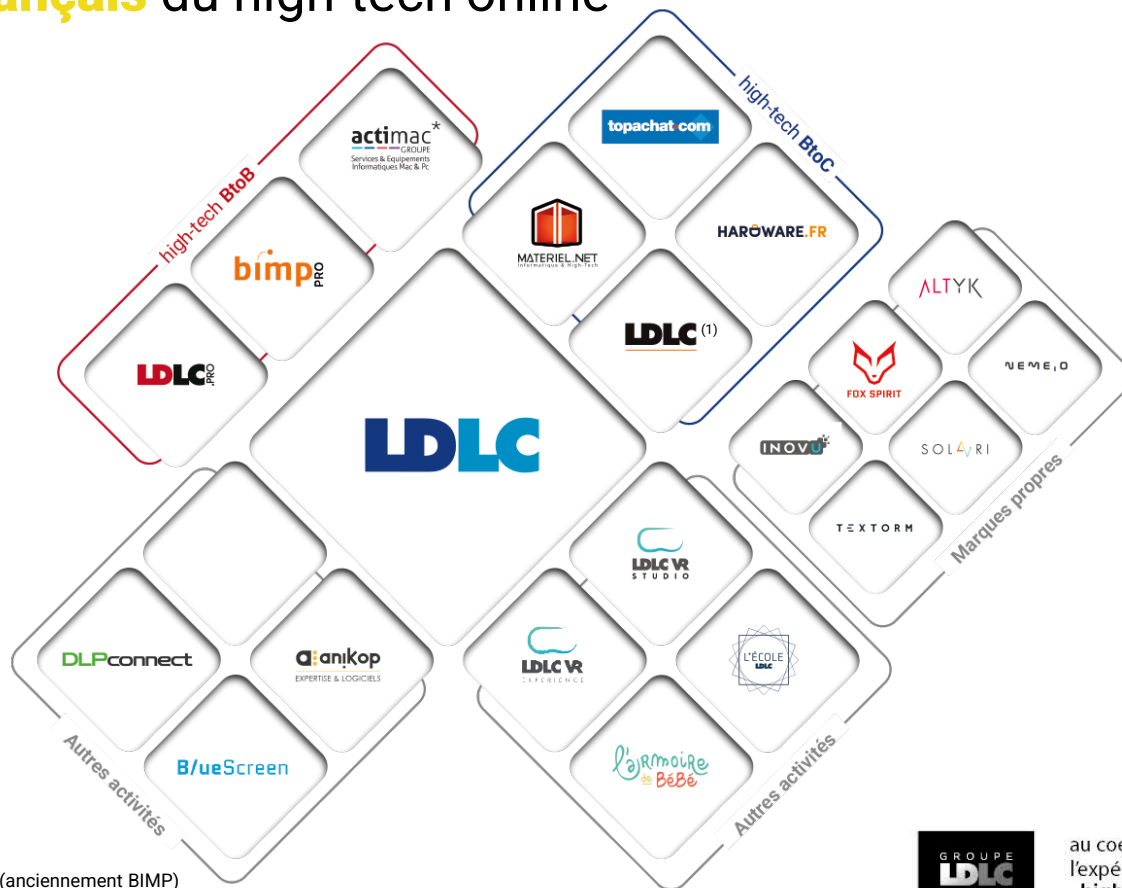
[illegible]nçais du high-tech online

high-tech BtoB

actimac* GROUPE Services & Equipements Informatiques Mac & Pc

bimp PRO

LDLC.PRO

high-tech BtoC

topachat.com

MATERIEL.NET Informatique & High-Tech

HARDWARE.FR

LDLC (1)

LDLC

ALTYK

FOX SPIRIT

NEMEIO

INOVU

SOLARI

TEXTORM

Marques propres

LDLC VR STUDIO

DLPconnect

anikop EXPERTISE & LOGICIELS

LDLC VR EXPERIENCE

L'ÉCOLE LDLC

BlueScreen

L'armoire de Bébé

Autres activités

Autres activités

(anciennement BIMP)

GROUPE LDLC

au coe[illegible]
l'expé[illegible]